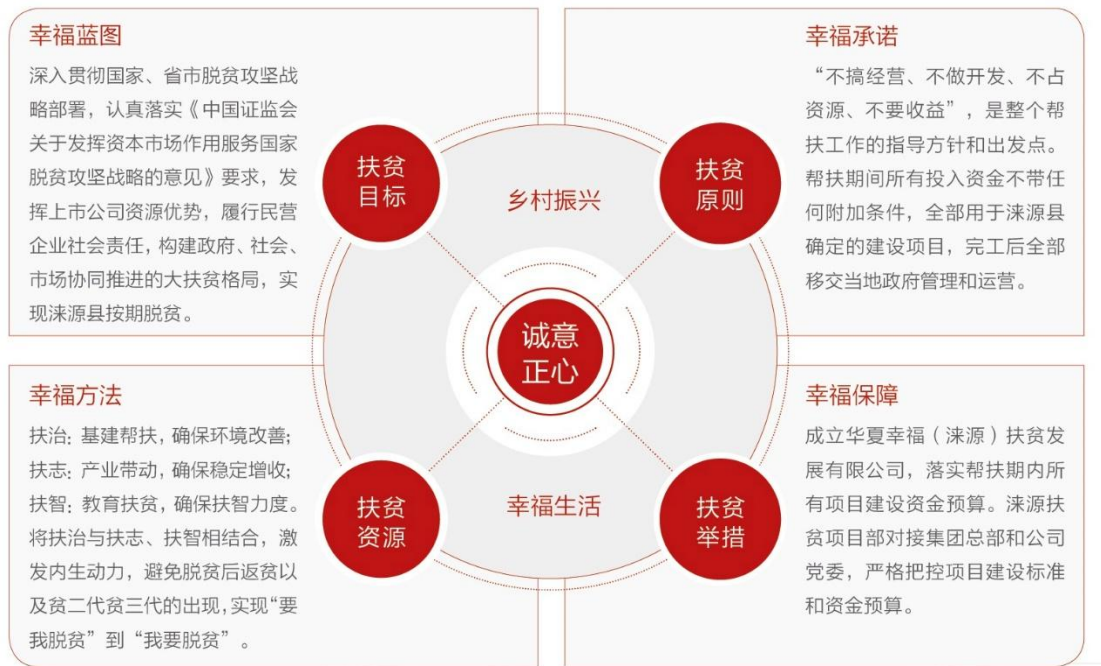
幸福蓝图

深入贯彻国家、省市脱贫攻坚战略部署，认真落实《中国证监会关于发挥资本市场作用服务国家脱贫攻坚战略的意见》要求，发挥上市公司资源优势，履行民营企业社会责任，构建政府、社会、市场协同推进的大扶贫格局，实现涞源县按期脱贫。

幸福承诺

“不搞经营、不做开发、不占资源、不要收益”，是整个帮扶工作的指导方针和出发点。帮扶期间所有投入资金不带任何附加条件，全部用于涞源县确定的建设项目，完工后全部移交当地政府管理和运营。

扶贫目标

扶贫原则

乡村振兴

诚意正心

幸福生活

扶贫资源

扶贫举措

幸福方法

扶治：基建帮扶，确保环境改善；扶志：产业带动，确保稳定增收；扶智：教育扶贫，确保扶智力度。将扶治与扶志、扶智相结合，激发内生动力，避免脱贫后返贫以及贫二代贫三代的出现，实现“要我脱贫”到“我要脱贫”。

幸福保障

成立华夏幸福（涞源）扶贫发展有限公司，落实帮扶期内所有项目建设资金预算。涞源扶贫项目部对接集团总部和公司党委，严格把控项目建设标准和资金预算。